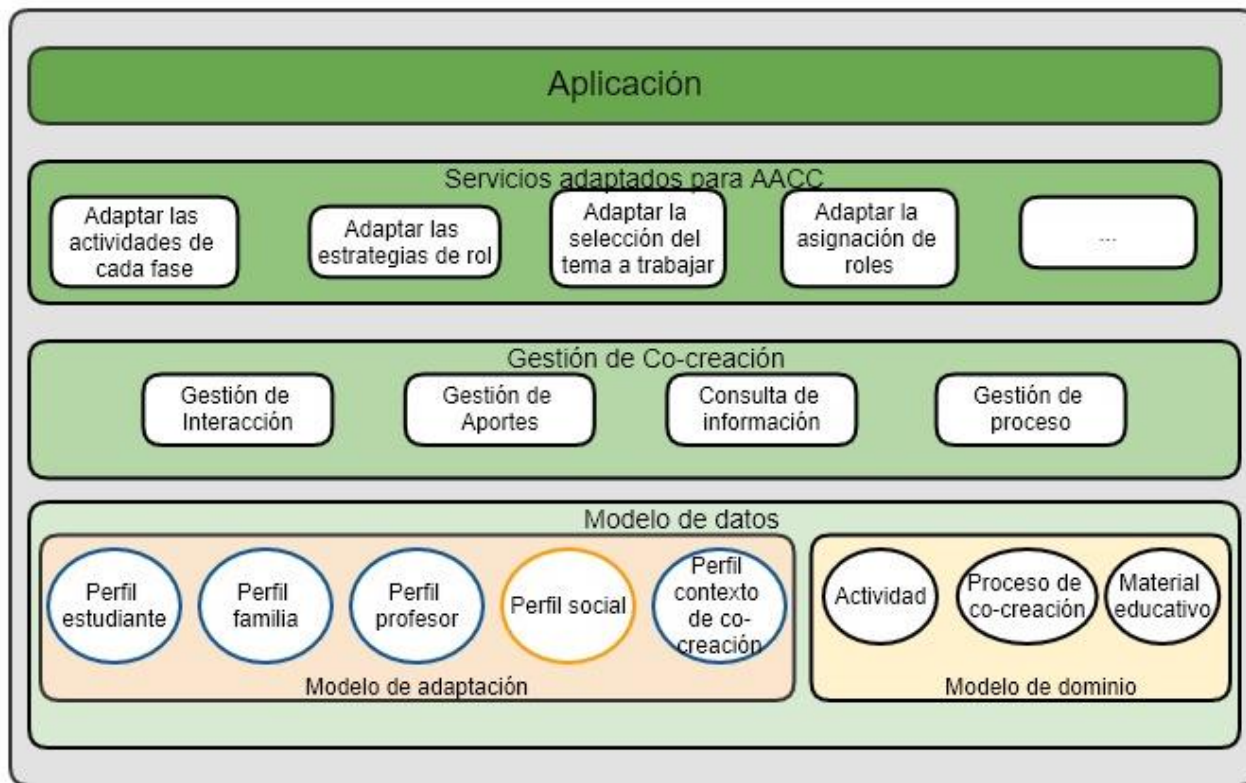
Aplicación

Servicios adaptados para AACC

Adaptar las actividades de cada fase

Adaptar las estrategias de rol

Adaptar la selección del tema a trabajar

Adaptar la asignación de roles

...

Gestión de Co-creación

Gestión de Interacción

Gestión de Aportes

Consulta de información

Gestión de proceso

Modelo de datos

Perfil estudiante

Perfil familia

Perfil profesor

Perfil social

Perfil contexto de co-creación

Modelo de adaptación

Actividad

Proceso de co-creación

Material educativo

Modelo de dominio